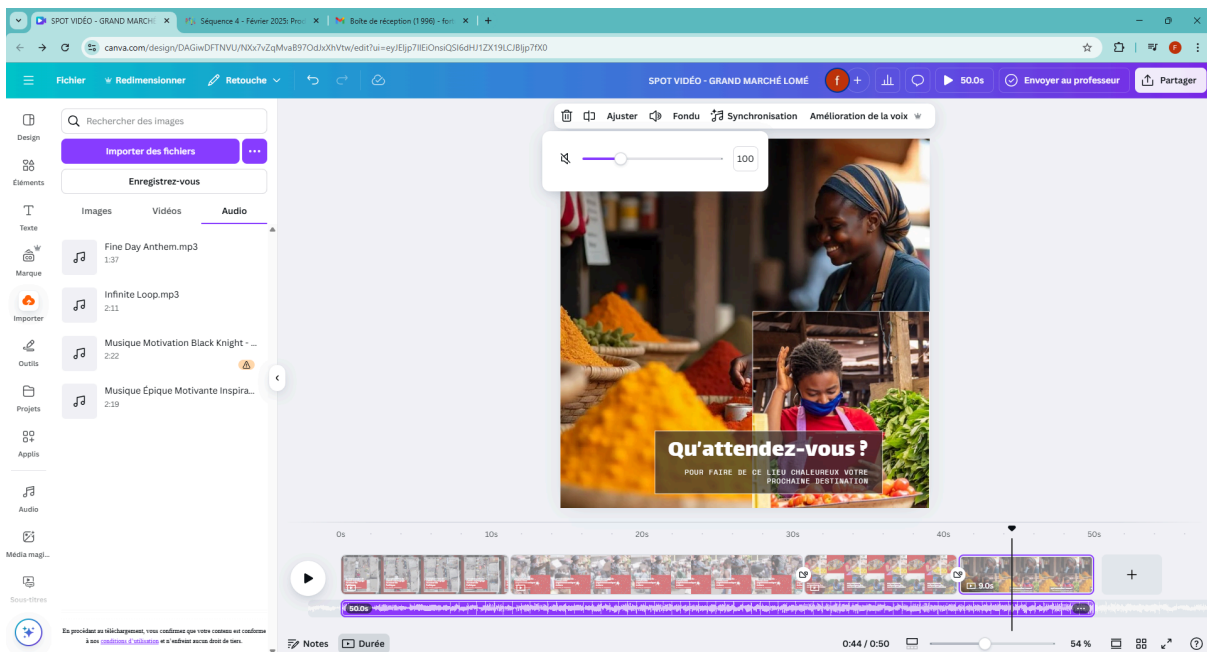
SPOT VIDÉO - GRAND MARCHÉ
Séquence 4 - Février 2025: Pro
Boîte de réception (1 996) - fo
canva.com/design/DAGiwDFTNVU/NXx7vZqMvaB97OdJxXhVtw/edit?ui=eyJEljp7IlEiOnsiQSI6dHJ1ZX19LCJBljp7fX0

Fichier
Redimensionner
Retouche
SPOT VIDÉO - GRAND MARCHÉ LOMÉ
50.0s
Envoyer au professeur
Partager

Design
Éléments
Texte
Marque
Importer
Outils
Projets
Applis
Audio
Média magi...
Sous-titres

Rechercher des images
Importer des fichiers
Enregistrez-vous
Images
Vidéos
Audio
Fine Day Anthem.mp3
1:37
Infinite Loop.mp3
2:11
Musique Motivation Black Knight - ...
2:22
Musique Épique Motivante Inspira...
2:19

En procédant au téléchargement, vous confirmez que votre contenu est conforme à nos conditions d'utilisation et n'enfreint aucun droit de tiers.

Ajuster
Fondu
Synchronisation
Amélioration de la voix
100

Qu'attendez-vous ?
POUR FAIRE DE CE LIEU CHALEUREUX VOTRE PROCHAINE DESTINATION

0s
10s
20s
30s
40s
50s
9.0s
50.0s

Notes
Durée
0:44 / 0:50
54 %